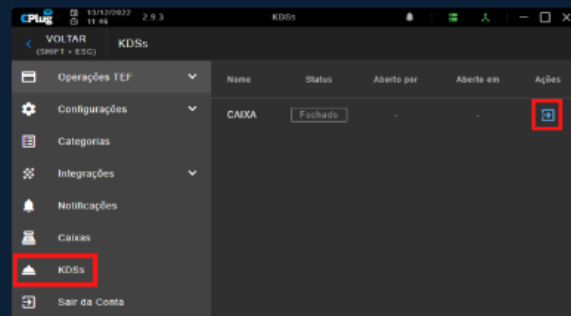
CPlug 13/12/2022 11:46 2.9.3 KDSs

VOLTAR (SHIFT + ESC) KDSs

Operações TEF
Configurações
Categorias
Integrações
Notificações
Caixas
KDSs
Sair da Conta

| Nome | Status | Aberto por | Aberto em | Ações |
|---|---|---|---|---|
| CAIXA | Fechado | - | - | |